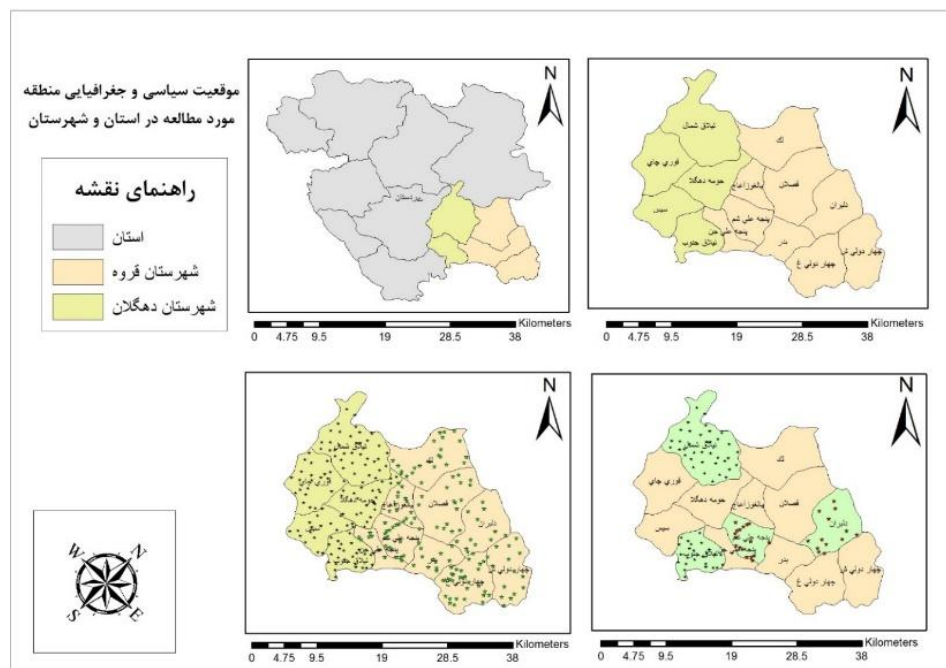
موقعیت سیاسی و جغرافیایی منطقه مورد مطالعه در استان و شهرستان

راهنمای نقشه

استان

شهرستان قروه

شهرستان دهگلان

N

کردستان

Kilometers
0 4.75 9.5 19 28.5 38

N

ییلاق شمالی

قوری چای

حومه دهگلان

سیس

ییلاق جنوبی

پنجه علی شم

پنجه علی جن

پالیزوراضاع

لك

قصلان

دلبران

بدر

چهار دولی غ

چهار دولی ش

Kilometers
0 4.75 9.5 19 28.5 38

N

Kilometers
0 4.75 9.5 19 28.5 38

N

قوری چای

حومه دهگلان

سیس

پالیزوراضاع

لك

قصلان

دلبران

بدر

چهار دولی غ

چهار دولی ش

Kilometers
0 4.75 9.5 19 28.5 38

W N S E